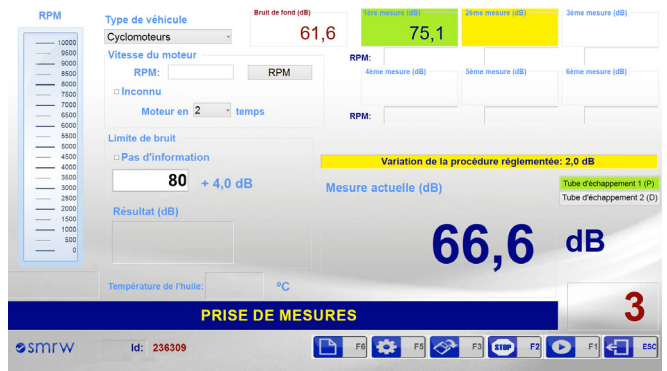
RPM

10000
9500
9000
8500
8000
7500
7000
6500
6000
5500
5000
4500
4000
3500
3000
2500
2000
1500
1000
500
0

Type de véhicule
Cyclomoteurs

Bruit de fond (dB)
61,6

1ère mesure (dB)
75,1

2ème mesure (dB)

3ème mesure (dB)

Vitesse du moteur
RPM:
RPM

RPM:

Inconnu

4ème mesure (dB)

5ème mesure (dB)

6ème mesure (dB)

Moteur en 2 temps

RPM:

Limite de bruit
Pas d'information
80 + 4,0 dB

Variation de la procédure réglementée: 2,0 dB

Mesure actuelle (dB)

Tube d'échappement 1 (P)
Tube d'échappement 2 (D)

Résultat (dB)

66,6 dB

Température de l'huile: °C

3

PRISE DE MESURES

smrw Id: 236309

F6 F5 F3 STOP F2 F1 ESC